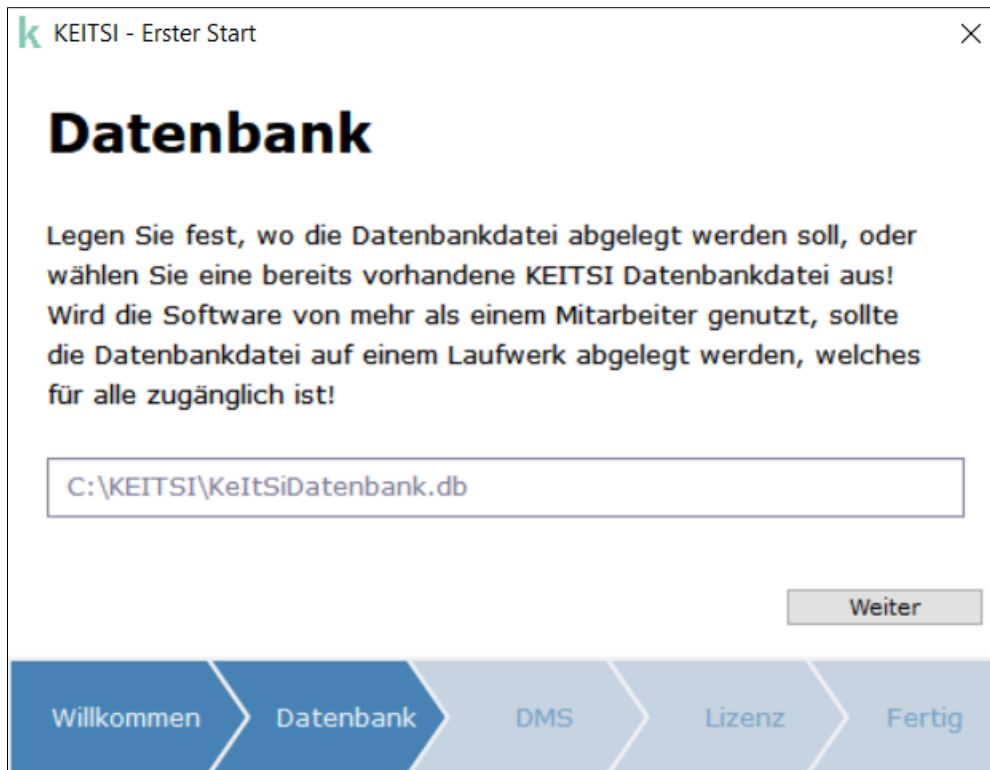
k KEITSI - Erster Start

×

Datenbank

Legen Sie fest, wo die Datenbankdatei abgelegt werden soll, oder wählen Sie eine bereits vorhandene KEITSI Datenbankdatei aus! Wird die Software von mehr als einem Mitarbeiter genutzt, sollte die Datenbankdatei auf einem Laufwerk abgelegt werden, welches für alle zugänglich ist!

C:\KEITSI\KeItSiDatenbank.db

Weiter

Willkommen

Datenbank

DMS

Lizenz

Fertig